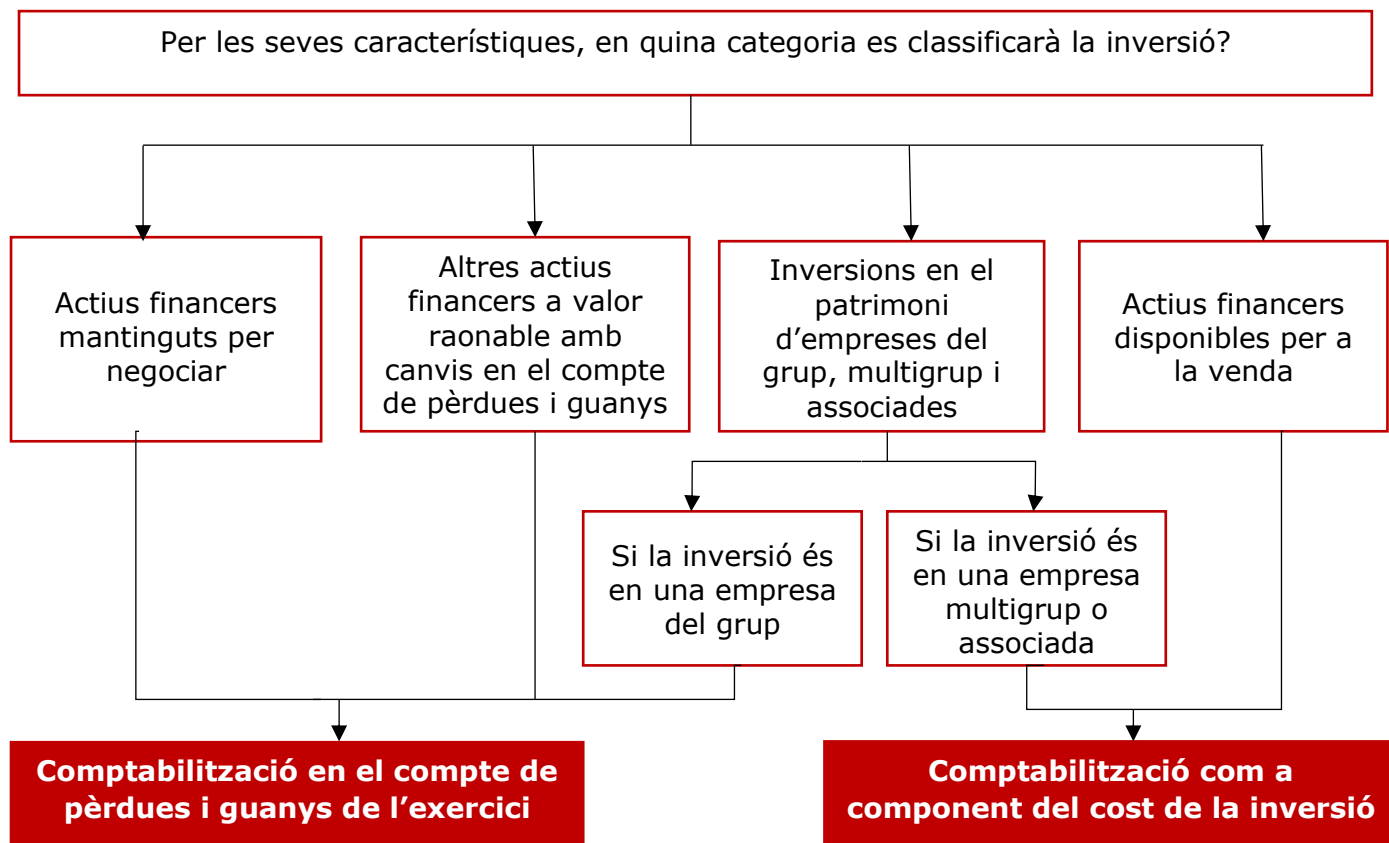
Per les seves característiques, en quina categoria es classificarà la inversió?

Actius financers mantinguts per negociar

Altres actius financers a valor raonable amb canvis en el compte de pèrdues i guanys

Inversions en el patrimoni d’empreses del grup, multigrup i associades

Actius financers disponibles per a la venda

Si la inversió és en una empresa del grup

Si la inversió és en una empresa multigrup o associada

Comptabilització en el compte de pèrdues i guanys de l’exercici

Comptabilització com a component del cost de la inversió